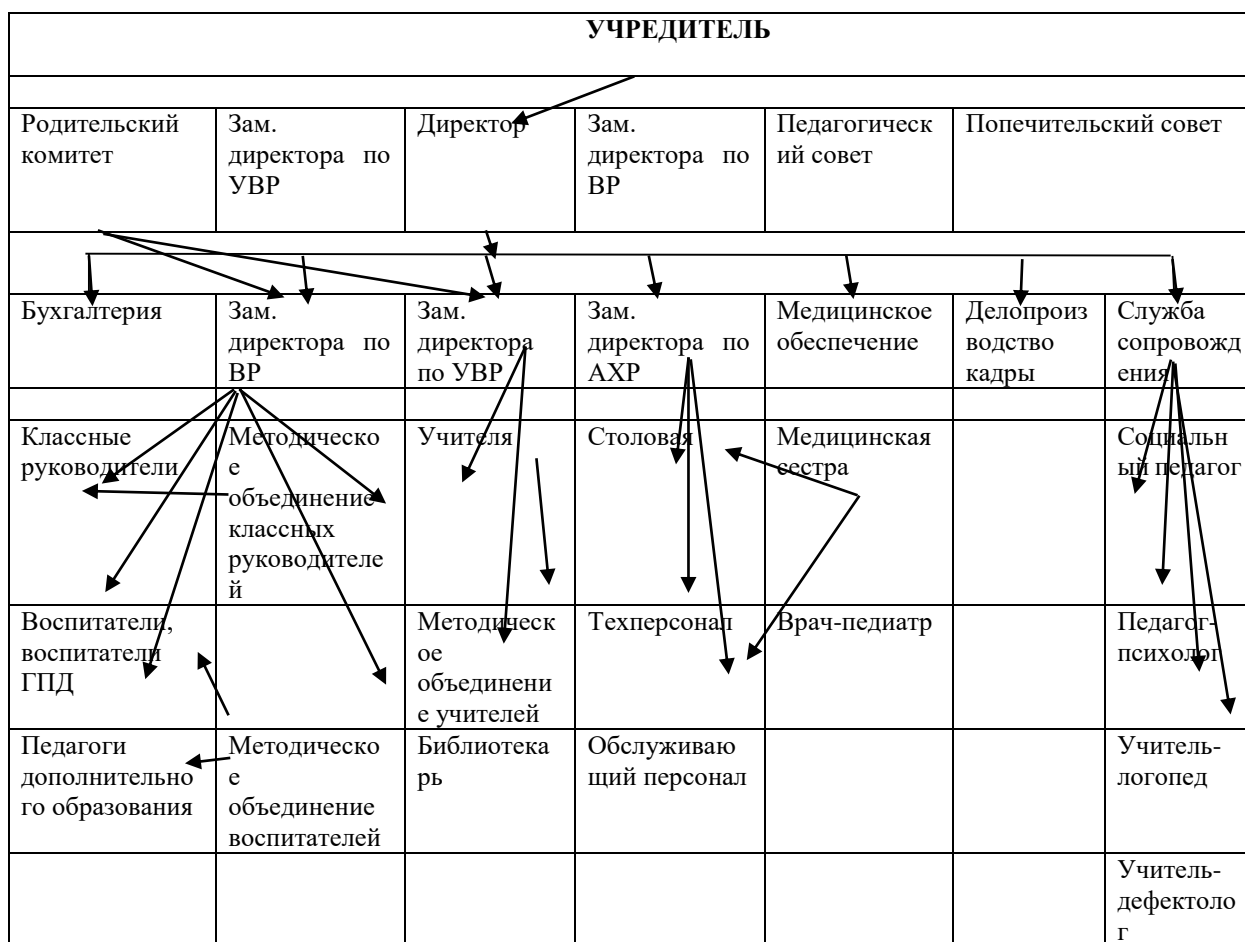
УЧРЕДИТЕЛЬ

| Родительский комитет | Зам. директора по УВР | Директор | Зам. директора по ВР | Педагогический совет | Попечительский совет | |
|---|---|---|---|---|---|---|
| | | | | | | |
| Бухгалтерия | Зам. директора по ВР | Зам. директора по УВР | Зам. директора по АХР | Медицинское обеспечение | Делопроизводство кадры | Служба сопровождения |
| | | | | | | |
| Классные руководители | Методическое объединение классных руководителей | Учителя | Столовая | Медицинская сестра | | Социальный педагог |
| Воспитатели, воспитатели ГПД | | Методическое объединение учителей | Техперсонал | Врач-педиатр | | Педагог-психолог |
| Педагоги дополнительного образования | Методическое объединение воспитателей | Библиотекарь | Обслуживающий персонал | | | Учитель-логопед |
| | | | | | | Учитель-дефектолог |